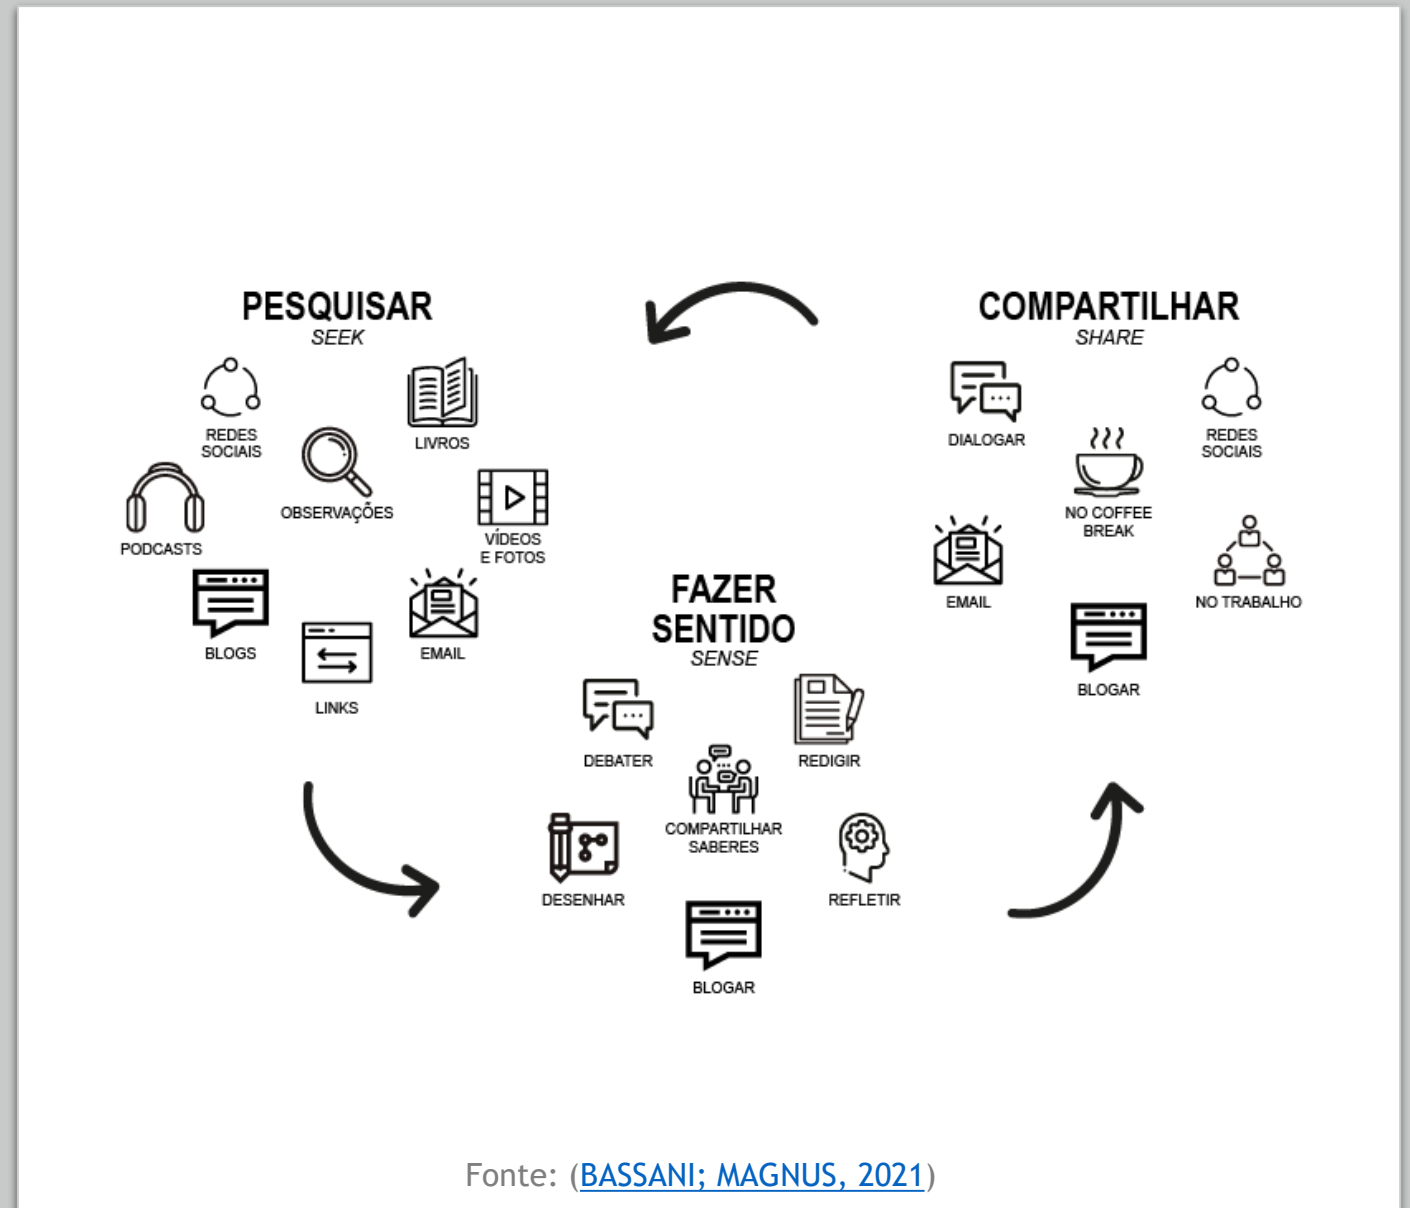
PESQUISAR
SEEK

REDES SOCIAIS

LIVROS

OBSERVAÇÕES

PODCASTS

VÍDEOS E FOTOS

BLOGS

EMAIL

LINKS

COMPARTILHAR
SHARE

DIALOGAR

REDES SOCIAIS

NO COFFEE BREAK

EMAIL

NO TRABALHO

BLOGAR

FAZER SENTIDO
SENSE

DEBATER

REDIGIR

COMPARTILHAR SABERES

DESENHAR

REFLETIR

BLOGAR

Fonte: (BASSANI; MAGNUS, 2021)